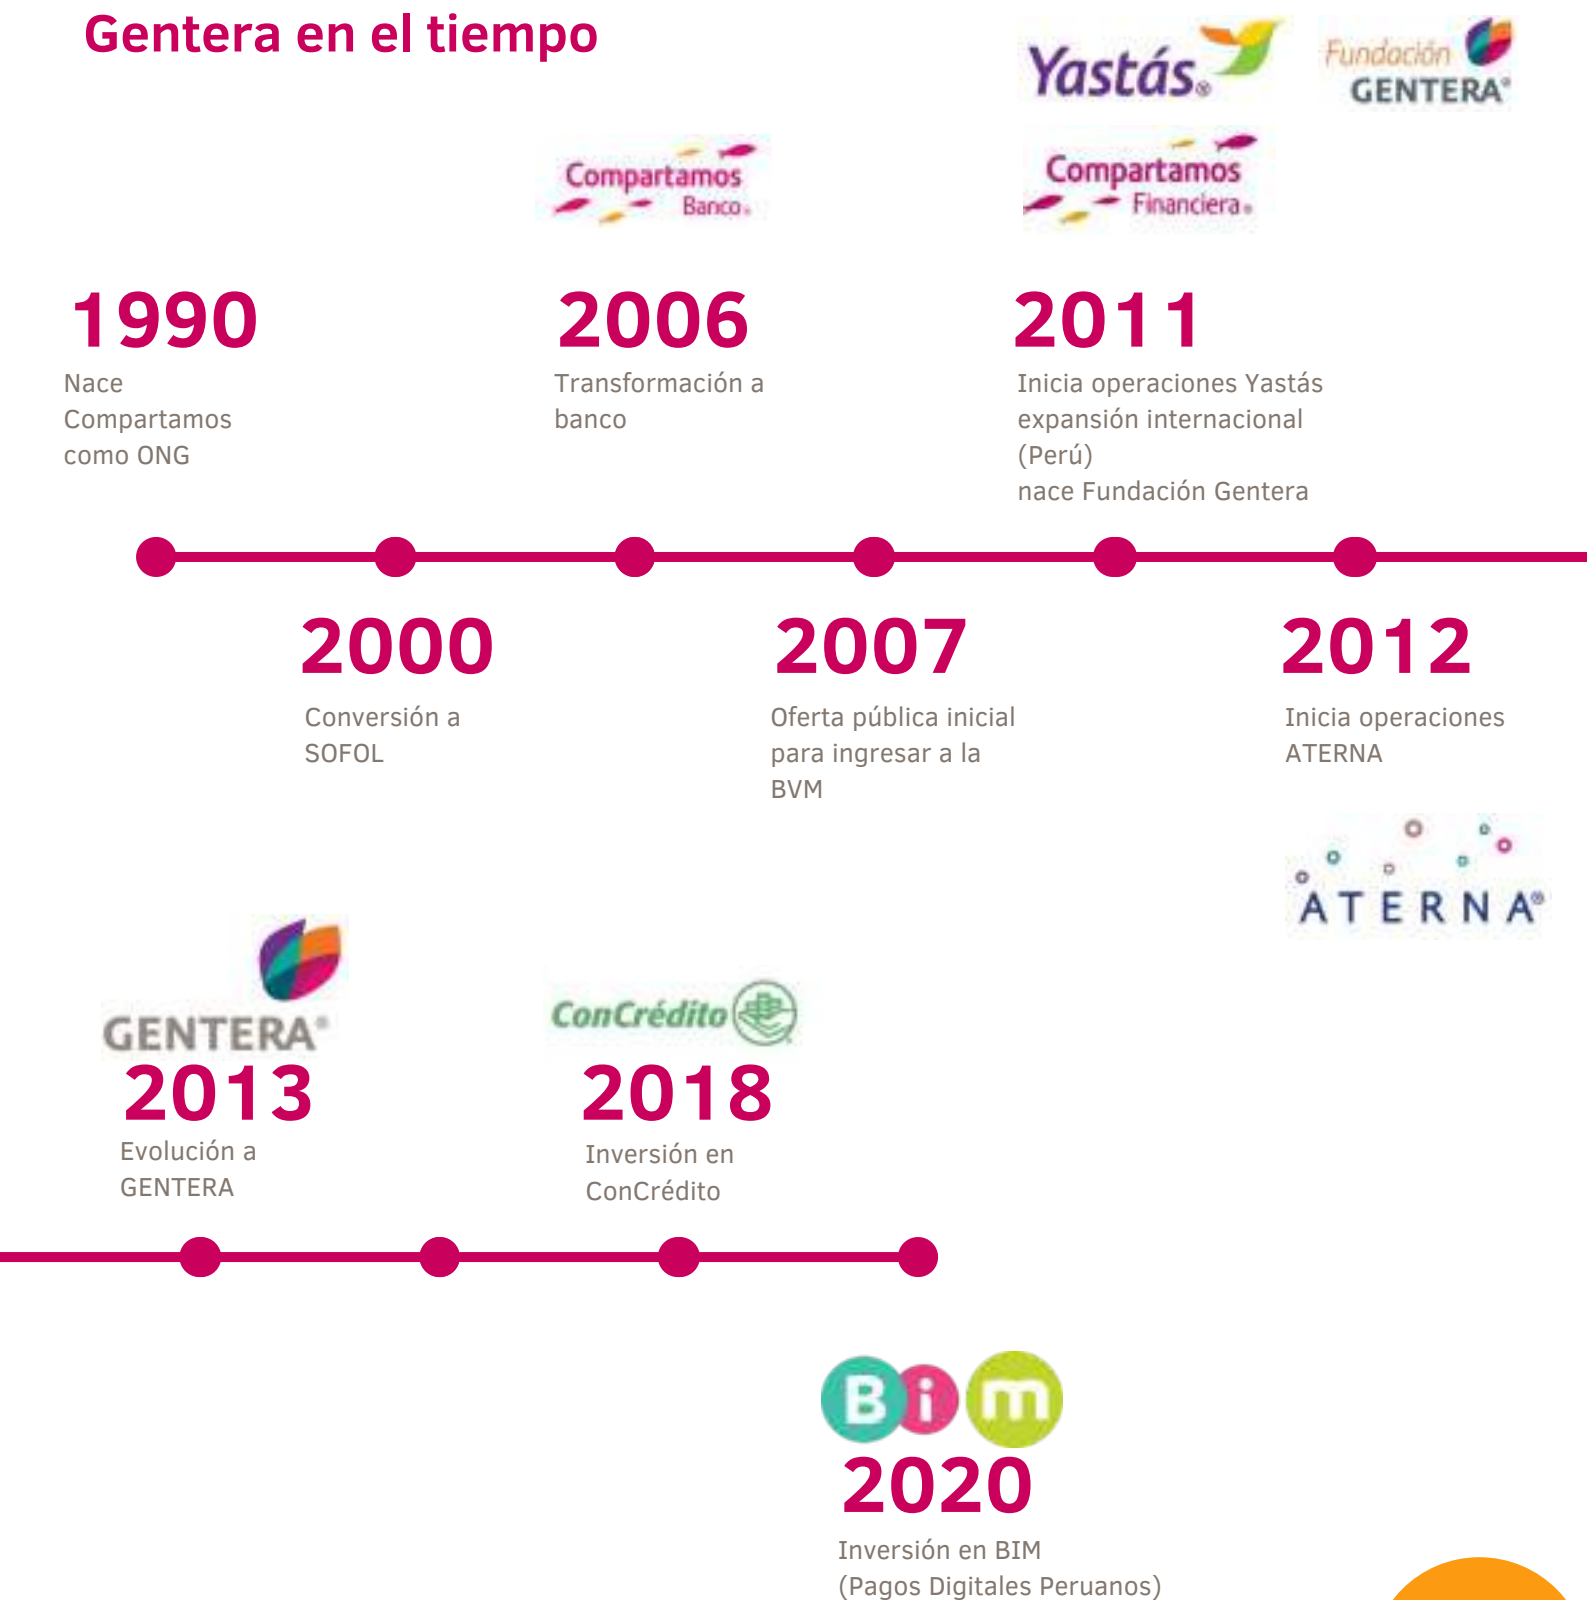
Gentera en el tiempo

Yastás

Fundación GENTERA

Compartamos Banco

Compartamos Financiera

1990
Nace Compartamos como ONG

2006
Transformación a banco

2011
Inicia operaciones Yastás expansión internacional (Perú)
nace Fundación Gentera

2000
Conversión a SOFOL

2007
Oferta pública inicial para ingresar a la BVM

2012
Inicia operaciones ATERNA

ATERNA

GENTERA

2013
Evolución a GENTERA

ConCrédito

2018
Inversión en ConCrédito

Bim

2020
Inversión en BIM
(Pagos Digitales Peruanos)